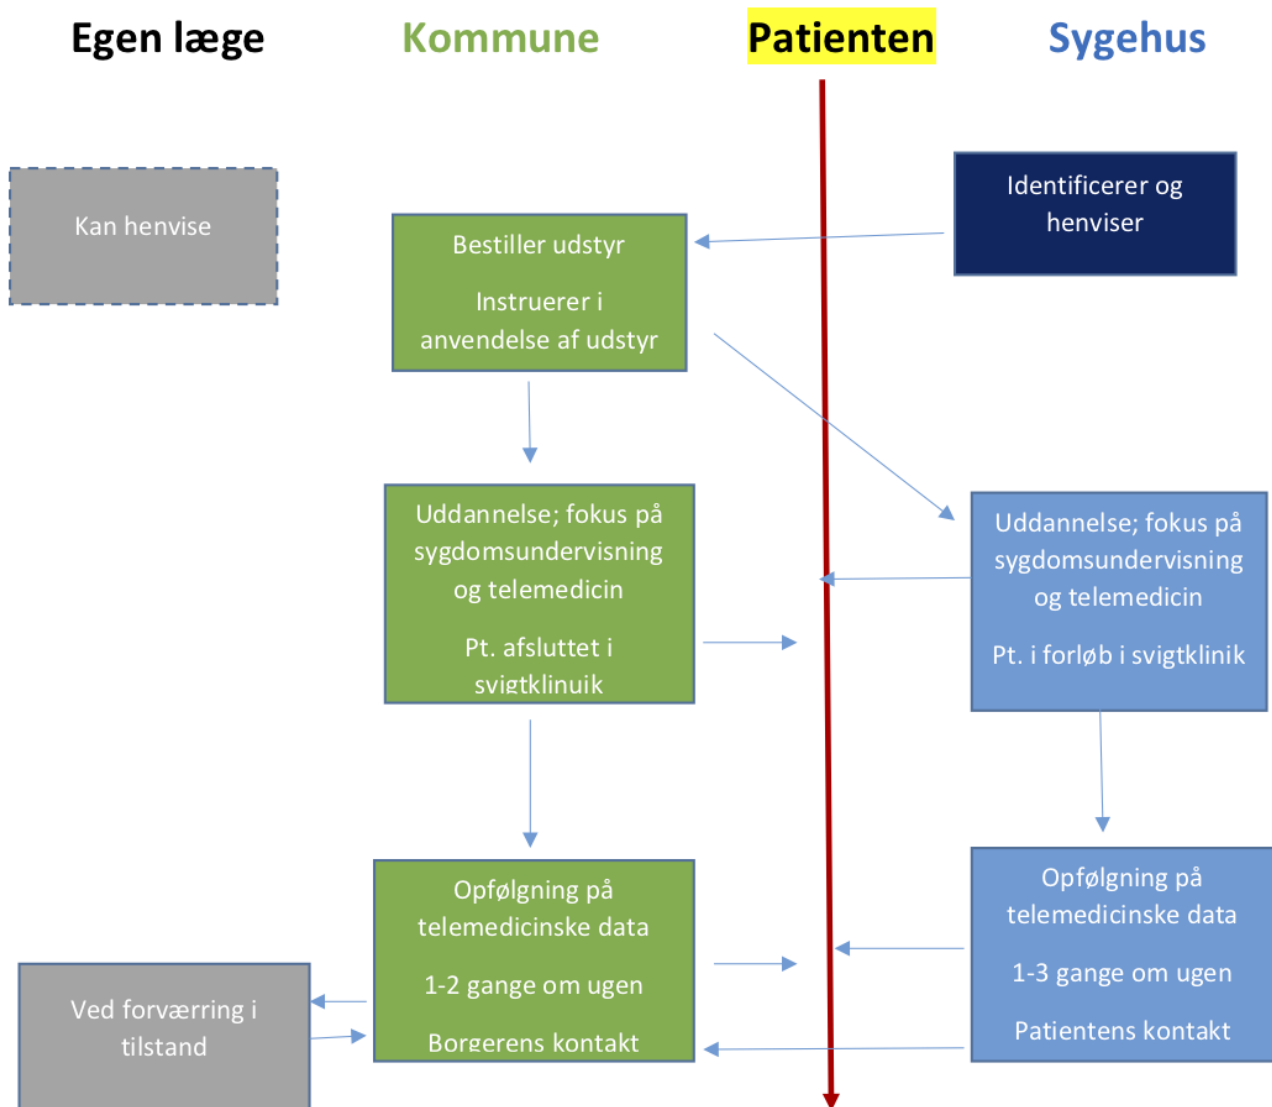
Egen læge

Kommune

Patienten

Sygehus

Kan henvise

Bestiller udstyr

Instruerer i anvendelse af udstyr

Identificerer og henviser

Uddannelse; fokus på sygdomsundervisning og telemedicin

Pt. afsluttet i svigtklinuik

Uddannelse; fokus på sygdomsundervisning og telemedicin

Pt. i forløb i svigtklinik

Opfølgning på telemedicinske data

1-2 gange om ugen

Borgerens kontakt

Opfølgning på telemedicinske data

1-3 gange om ugen

Patientens kontakt

Ved forværring i tilstand